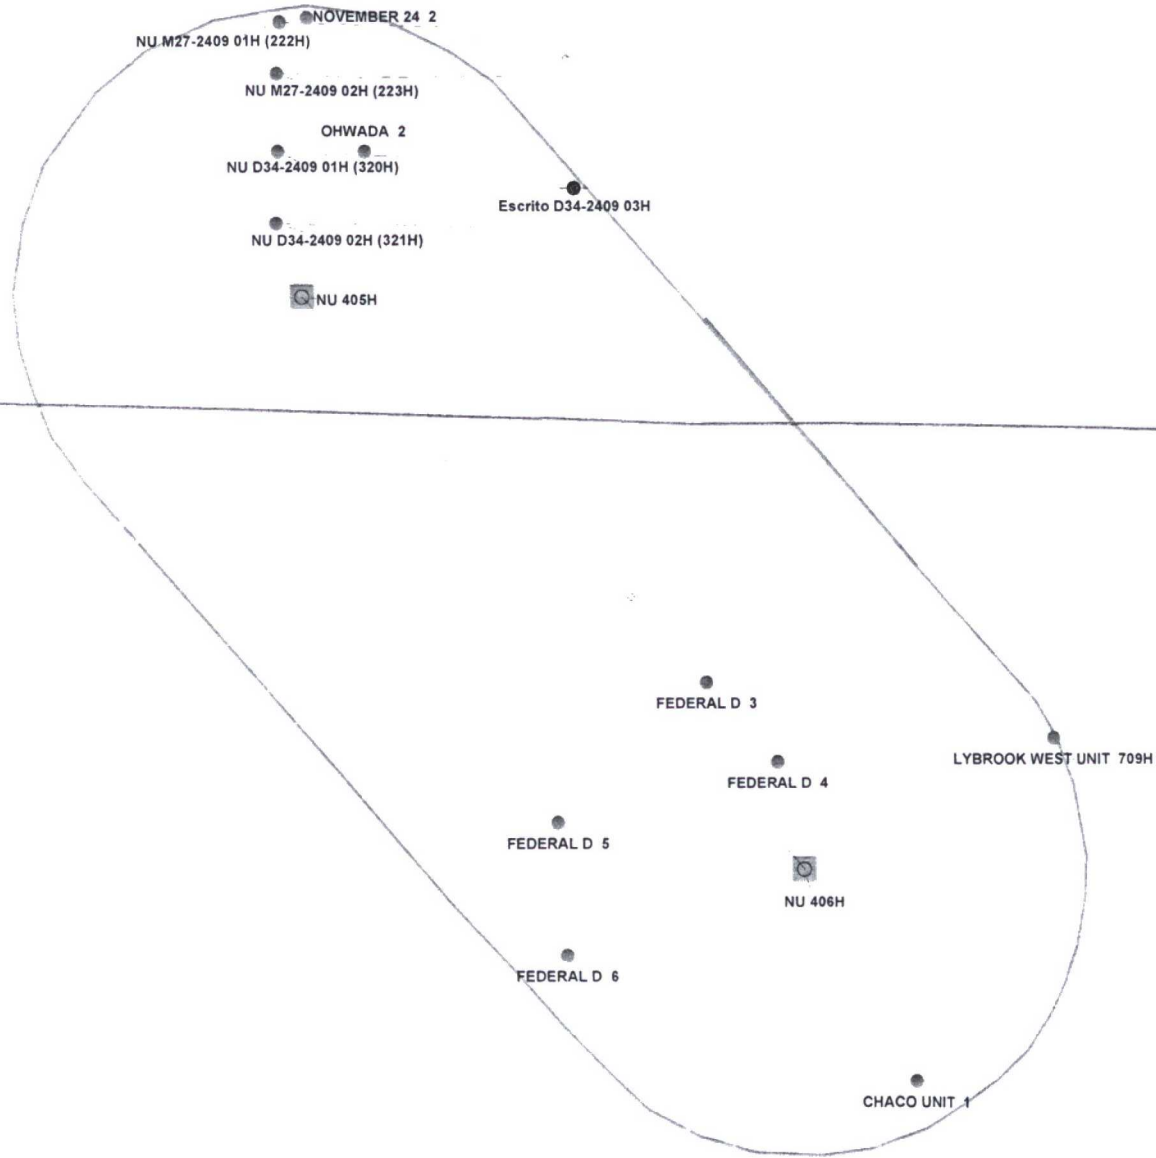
NOVEMBER 24 2
NU M27-2409 01H (222H)
NU M27-2409 02H (223H)
OHWADA 2
NU D34-2409 01H (320H)
Escrito D34-2409 03H
NU D34-2409 02H (321H)
NU 405H
FEDERAL D 3
LYBROOK WEST UNIT 709H
FEDERAL D 4
FEDERAL D 5
NU 406H
FEDERAL D 6
CHACO UNIT 1